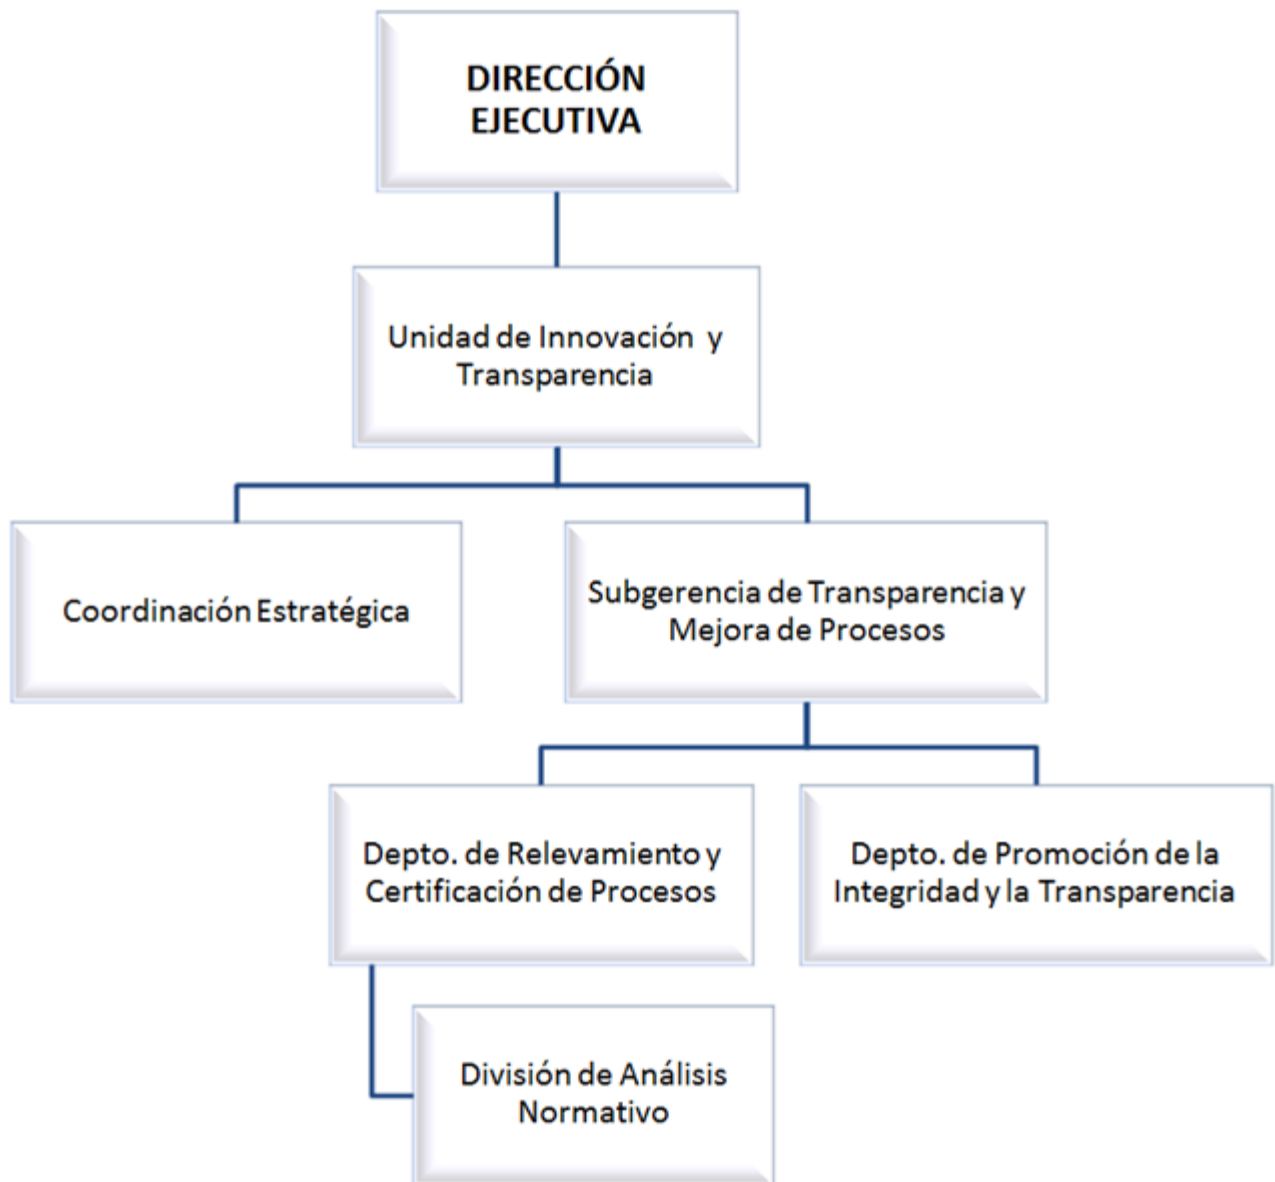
DIRECCIÓN EJECUTIVA

Unidad de Innovación y Transparencia

Coordinación Estratégica

Subgerencia de Transparencia y Mejora de Procesos

Depto. de Relevamiento y Certificación de Procesos

Depto. de Promoción de la Integridad y la Transparencia

División de Análisis Normativo